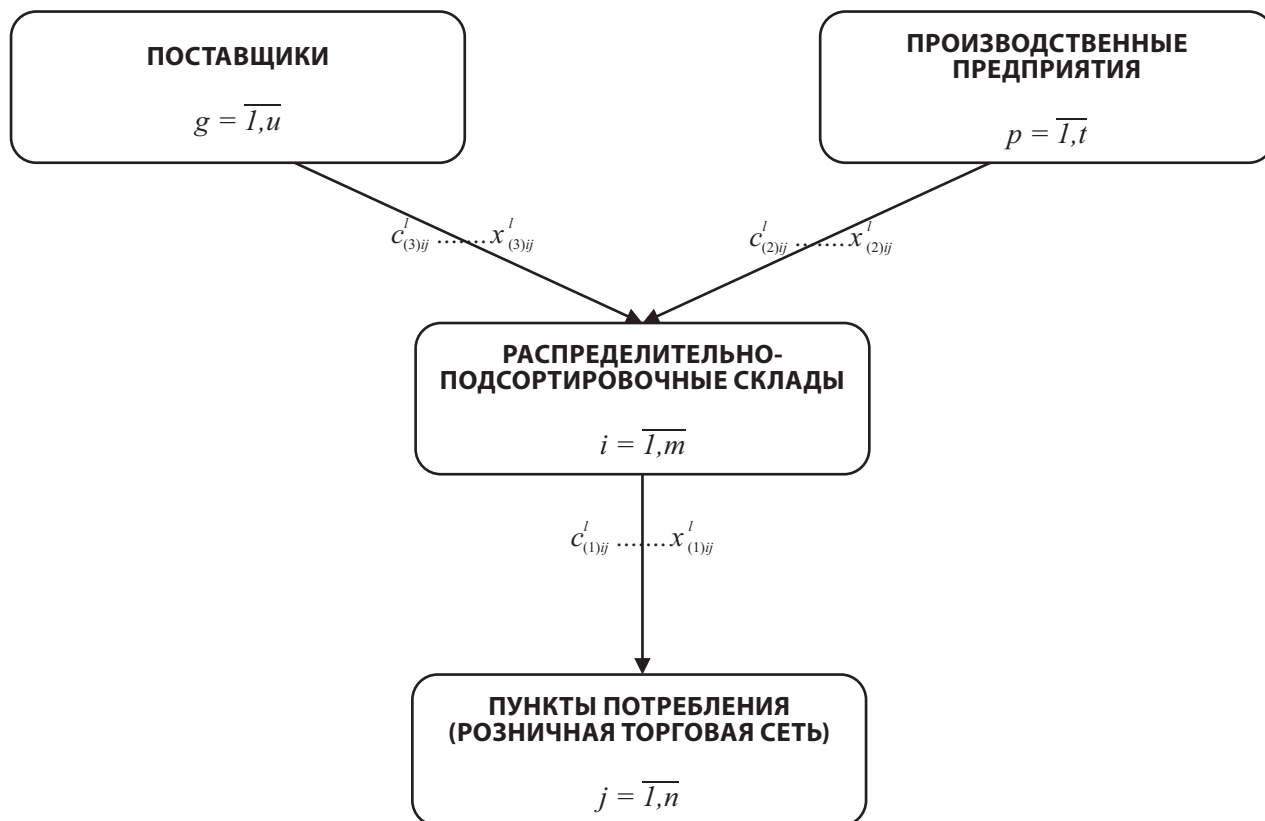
ПОСТАВЩИКИ

$g = \overline{1,u}$

ПРОИЗВОДСТВЕННЫЕ ПРЕДПРИЯТИЯ

$p = \overline{1,t}$

$c^{l}_{(3)ij}$ ……. $x^{l}_{(3)ij}$

$c^{l}_{(2)ij}$ ……. $x^{l}_{(2)ij}$

РАСПРЕДЕЛИТЕЛЬНО-ПОДСОРТИРОВОЧНЫЕ СКЛАДЫ

$i = \overline{1,m}$

$c^{l}_{(1)ij}$ ……. $x^{l}_{(1)ij}$

ПУНКТЫ ПОТРЕБЛЕНИЯ (РОЗНИЧНАЯ ТОРГОВАЯ СЕТЬ)

$j = \overline{1,n}$